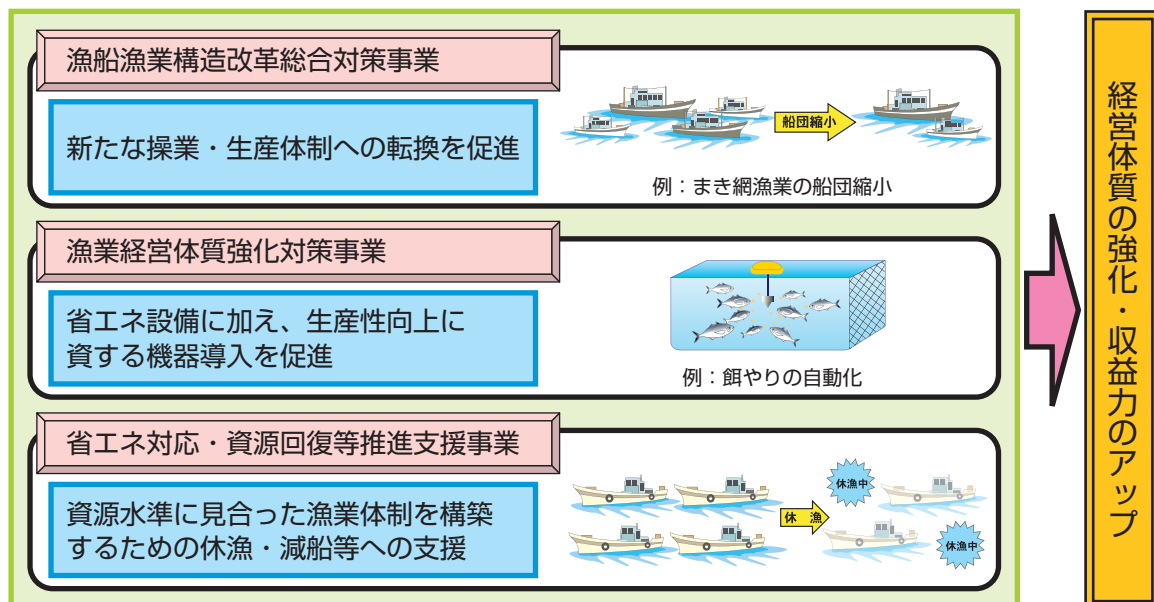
漁船漁業構造改革総合対策事業

新たな操業・生産体制への転換を促進

船団縮小

例：まき網漁業の船団縮小

漁業経営体質強化対策事業

省エネ設備に加え、生産性向上に資する機器導入を促進

例：餌やりの自動化

省エネ対応・資源回復等推進支援事業

資源水準に見合った漁業体制を構築するための休漁・減船等への支援

休　漁

休漁中

休漁中

経営体質の強化・収益力のアップ